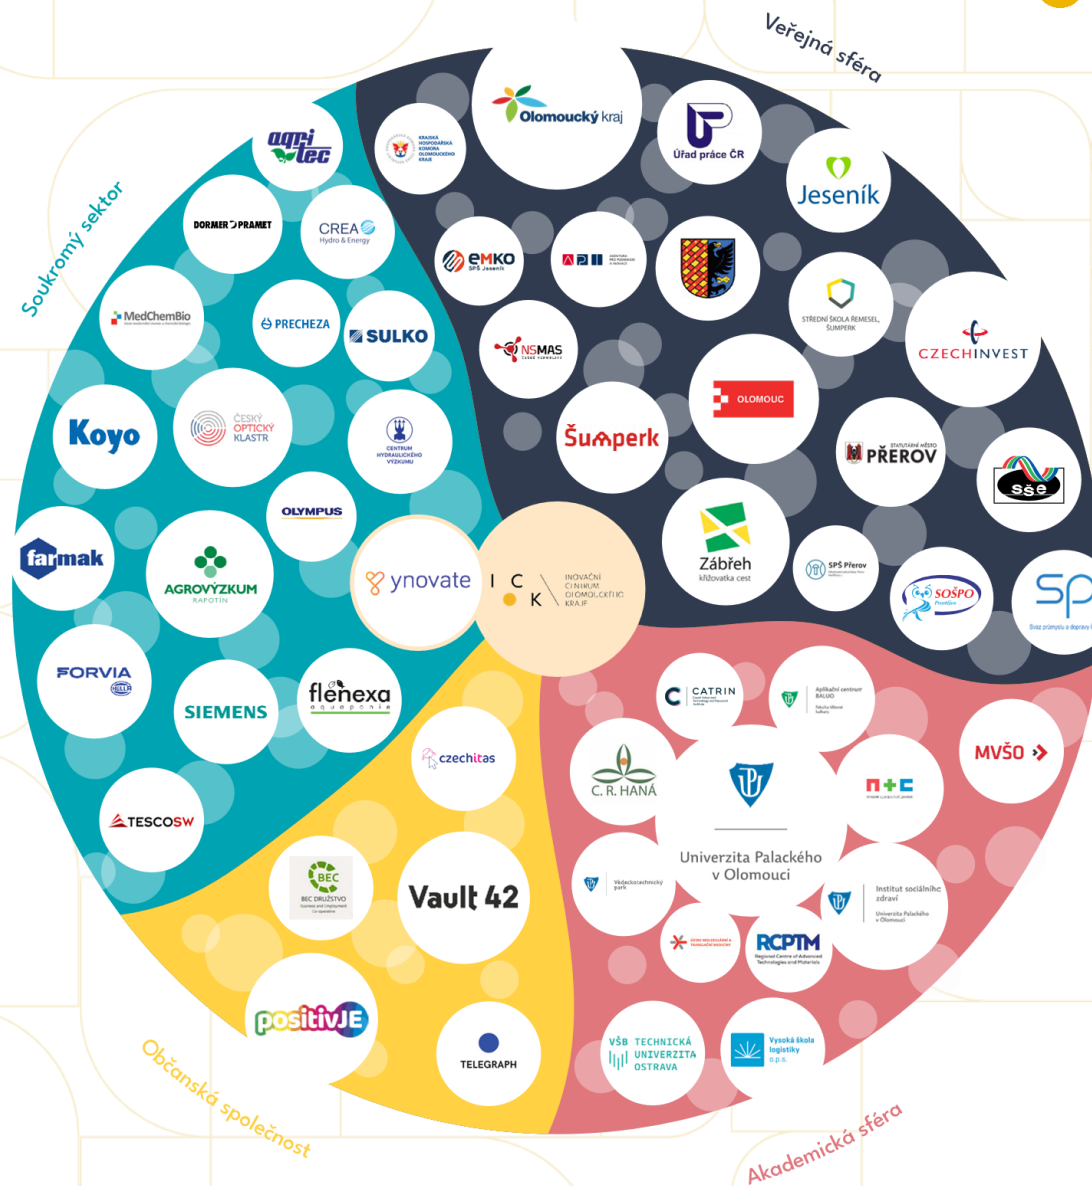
Veřejná sféra

Soukromý sektor

Občanská společnost

Akademická sféra

agri tec

KRAJSKÁ HOSPODÁŘSKÁ KOMORA OLOMOUCKÉHO KRAJE

Olomoucký kraj

Úřad práce ČR

Jeseník

DORMER PRAMET

CREA Hydro & Energy

EMKO SPŠ Jeseník

API AGENTURA PRO PODNIKÁNÍ A INOVACE

STŘEDNÍ ŠKOLA ŘEMESEL, ŠUMPERK

MedChemBio

PRECHEZA

SULKO

NSMAS

CZECHINVEST

OLOMOUC

Koyo

ČESKÝ OPTICKÝ KLASTR

CENTRUM HYDRAULICKÉHO VÝZKUMU

Šumperk

STATUTÁRNÍ MĚSTO PŘEROV

sše

OLYMPUS

farmak

AGROVÝZKUM RAPOTÍN

ynovate

I C K INOVAČNÍ CENTRUM OLOMOUCKÉHO KRAJE

Zábřeh křižovatka cest

SPŠ Přerov

SOŠPO Prostějov

SP Svaz průmyslu a dopravy

FORVIA HELLA

SIEMENS

flenexa aquaponie

CATRIN

Aplikační centrum BALUO

MVŠO

czechitas

C. R. HANÁ

Univerzita Palackého v Olomouci

TESCOSW

BEC BEC DRUŽSTVO Business and Employment Co-operative

Vault 42

Vědeckotechnický park

Institut sociálního zdraví Univerzita Palackého v Olomouci

RCPTM Regional Centre of Advanced Technologies and Materials

positivJE

TELEGRAPH

VŠB TECHNICKÁ UNIVERZITA OSTRAVA

Vysoká škola logistiky o.p.s.